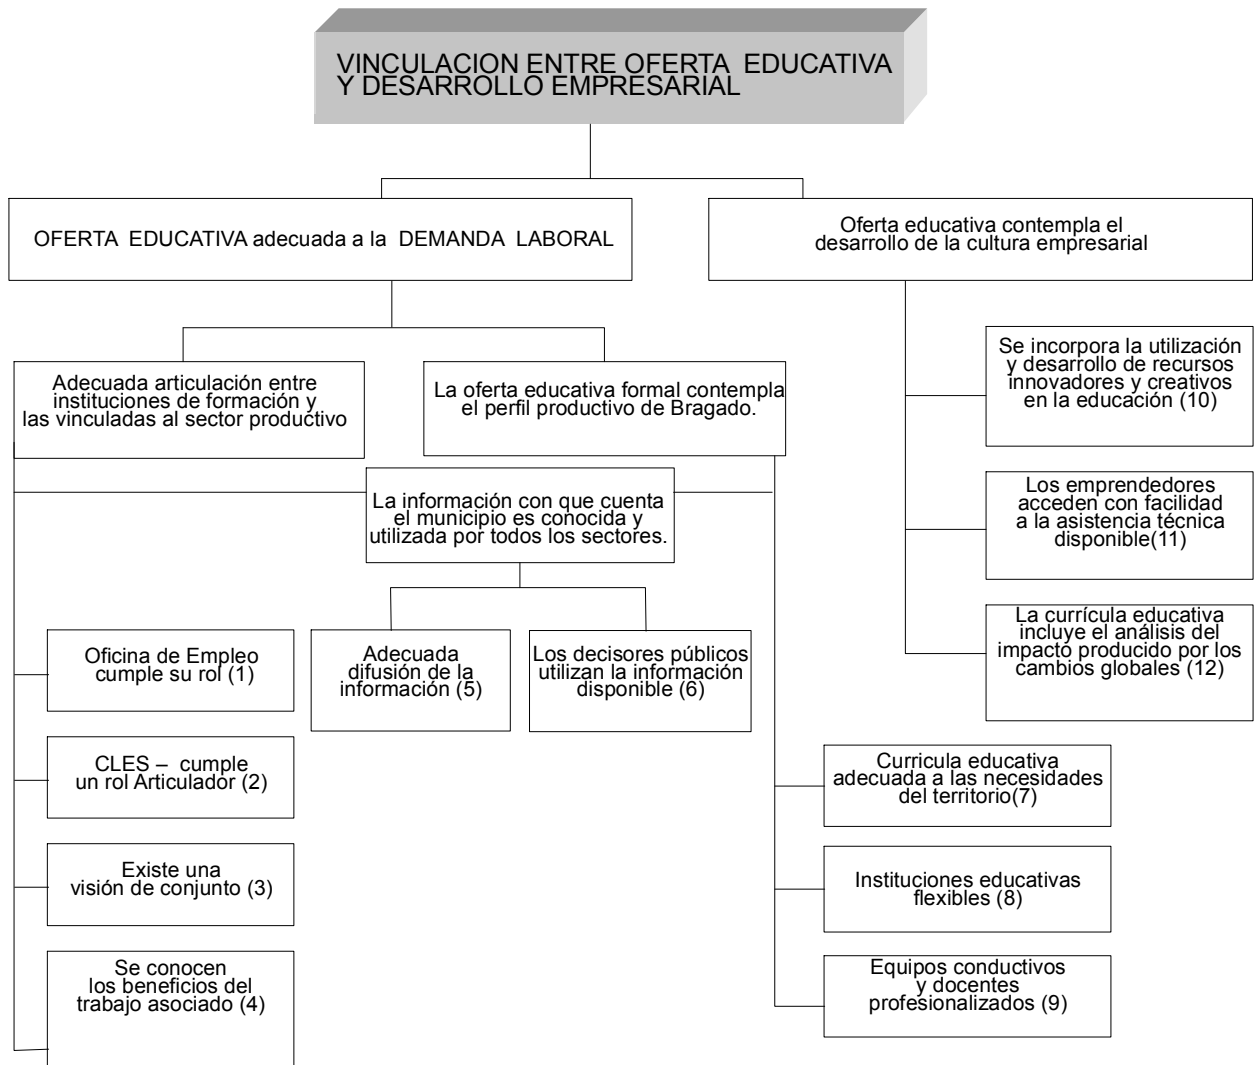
VINCULACION ENTRE OFERTA EDUCATIVA Y DESARROLLO EMPRESARIAL

OFERTA EDUCATIVA adecuada a la DEMANDA LABORAL

Oferta educativa contempla el desarrollo de la cultura empresarial

Adecuada articulación entre instituciones de formación y las vinculadas al sector productivo

La oferta educativa formal contempla el perfil productivo de Bragado.

Se incorpora la utilización y desarrollo de recursos innovadores y creativos en la educación (10)

La información con que cuenta el municipio es conocida y utilizada por todos los sectores.

Los emprendedores acceden con facilidad a la asistencia técnica disponible(11)

La currícula educativa incluye el análisis del impacto producido por los cambios globales (12)

Oficina de Empleo cumple su rol (1)

Adecuada difusión de la información (5)

Los decisores públicos utilizan la información disponible (6)

CLES – cumple un rol Articulador (2)

Curricula educativa adecuada a las necesidades del territorio(7)

Existe una visión de conjunto (3)

Instituciones educativas flexibles (8)

Se conocen los beneficios del trabajo asociado (4)

Equipos conductivos y docentes profesionalizados (9)